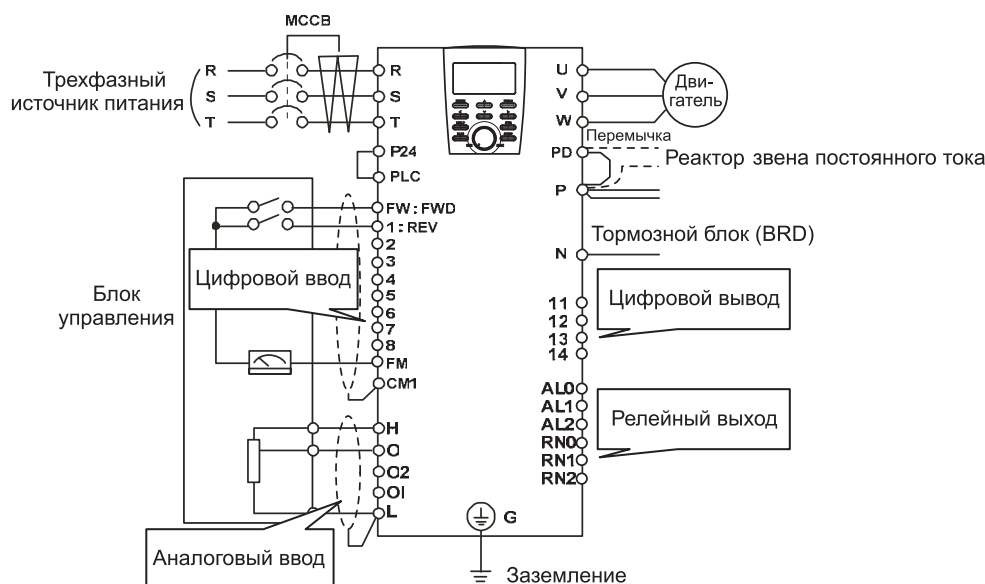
MCCB

Трехфазный источник питания

R
S
T

R
S
T
P24
PLC
FW : FWD
1 : REV
2
3
4
5
6
7
8
FM
CM1
H
O
O2
OI
L

Цифровой ввод

Блок управления

Аналоговый ввод

U
V
W

Двигатель

Перемычка

PD

Реактор звена постоянного тока

P

Тормозной блок (BRD)

N

11
12
13
14

Цифровой вывод

AL0
AL1
AL2
RN0
RN1
RN2

Релейный выход

G

Заземление